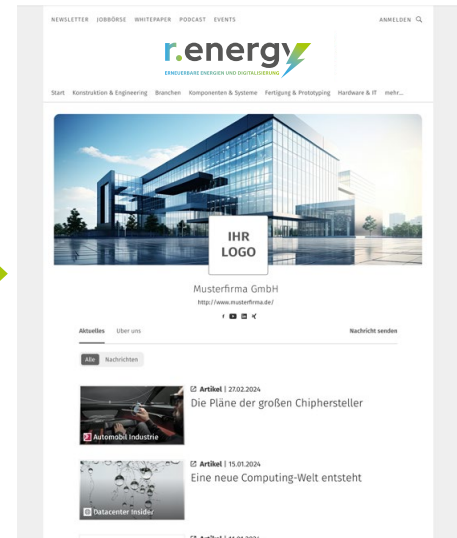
NEWSLETTER JOBBÖRSE WHITEPAPER PODCAST EVENTS

ANMELDEN

r.energy
ERNEUERBARE ENERGIEN UND DIGITALISIERUNG

Start Konstruktion & Engineering Branchen Komponenten & Systeme Fertigung & Prototyping Hardware & IT mehr...

IHR LOGO

Musterfirma GmbH

http://www.musterfirma.de/

Aktuelles Über uns

Nachricht senden

Alle Nachrichten

Automobil Industrie

Artikel | 27.02.2024

Die Pläne der großen Chiphersteller

Datacenter Insider

Artikel | 15.01.2024

Eine neue Computing-Welt entsteht

Artikel | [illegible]